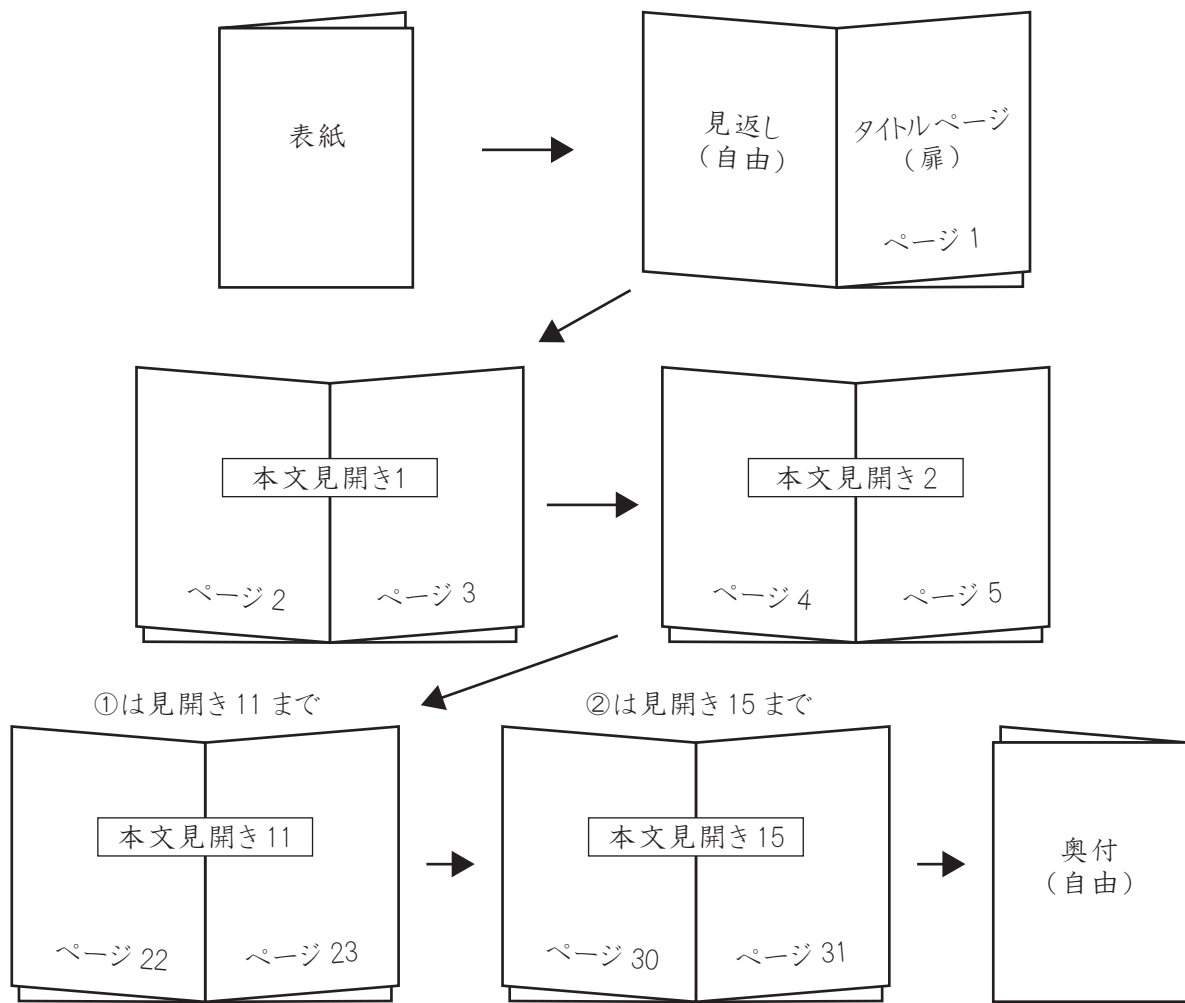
表紙

見返し
（自由）

タイトルページ
（扉）

ページ 1

本文見開き1

ページ 2

ページ 3

本文見開き 2

ページ 4

ページ 5

①は見開き 11 まで

本文見開き 11

ページ 22

ページ 23

②は見開き 15 まで

本文見開き 15

ページ 30

ページ 31

奥付
（自由）